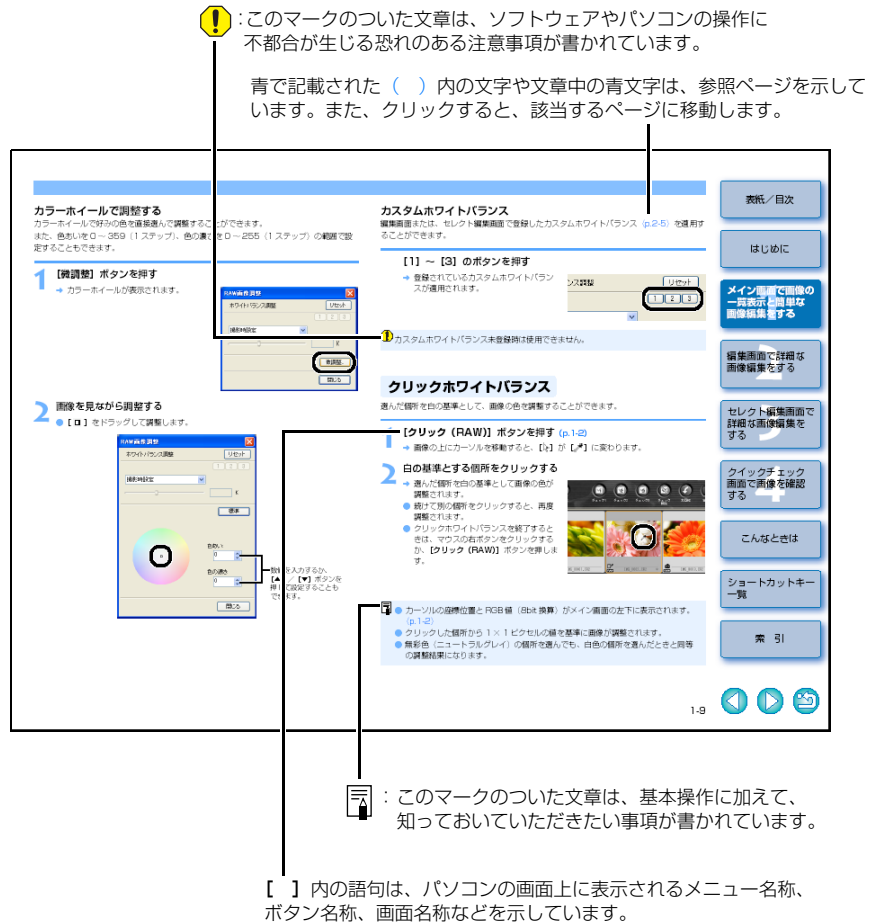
:このマークのついた文章は、ソフトウェアやパソコンの操作に不都合が生じる恐れのある注意事項が書かれています。

青で記載された（　）内の文字や文章中の青文字は、参照ページを示しています。また、クリックすると、該当するページに移動します。

カラーホイールで調整する
カラーホイールで好みの色を直接選んで調整することができます。
また、色あいを0～359（1ステップ）、色の濃さを0～255（1ステップ）の範囲で設定することもできます。

1 ［微調整］ボタンを押す
→ カラーホイールが表示されます。

2 画像を見ながら調整する
● ［◘］をドラッグして調整します。

数値を入力するか、［▲］／［▼］ボタンを押して設定することもできます。

カスタムホワイトバランス
編集画面または、セレクト編集画面で登録したカスタムホワイトバランス（p.2-5）を適用することができます。

［1］～［3］のボタンを押す
→ 登録されているカスタムホワイトバランスが適用されます。

リセット
1 2 3

カスタムホワイトバランス未登録時は使用できません。

クリックホワイトバランス
選んだ個所を白の基準として、画像の色を調整することができます。

1 ［クリック（RAW）］ボタンを押す（p.1-2）
→ 画像の上にカーソルを移動すると、［⇱］が［✐］に変わります。

2 白の基準とする個所をクリックする
→ 選んだ個所を白の基準として画像の色が調整されます。
● 続けて別の個所をクリックすると、再度調整されます。
● クリックホワイトバランスを終了するときは、マウスの右ボタンをクリックするか、［クリック（RAW）］ボタンを押します。

● カーソルの座標位置とRGB値（8bit 換算）がメイン画面の左下に表示されます。（p.1-2）
● クリックした個所から1×1ピクセルの値を基準に画像が調整されます。
● 無彩色（ニュートラルグレイ）の個所を選んでも、白色の個所を選んだときと同等の調整結果になります。

1-9

表紙／目次
はじめに
メイン画面で画像の一覧表示と簡単な画像編集をする
編集画面で詳細な画像編集をする
セレクト編集画面で詳細な画像編集をする
クイックチェック画面で画像を確認する
こんなときは
ショートカットキー一覧
索　引

：このマークのついた文章は、基本操作に加えて、知っておいていただきたい事項が書かれています。

［　］内の語句は、パソコンの画面上に表示されるメニュー名称、ボタン名称、画面名称などを示しています。